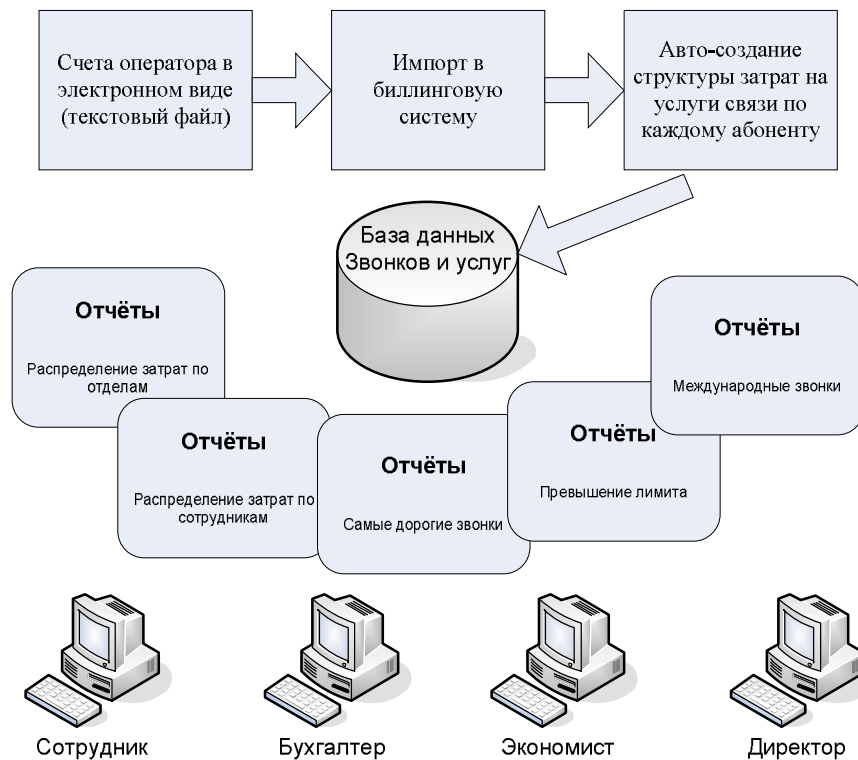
Счета оператора в электронном виде (текстовый файл)

Импорт в биллинговую систему

Авто-создание структуры затрат на услуги связи по каждому абоненту

База данных Звонков и услуг

Отчёты

Распределение затрат по отделам

Отчёты

Международные звонки

Отчёты

Распределение затрат по сотрудникам

Отчёты

Самые дорогие звонки

Отчёты

Превышение лимита

Сотрудник

Бухгалтер

Экономист

Директор